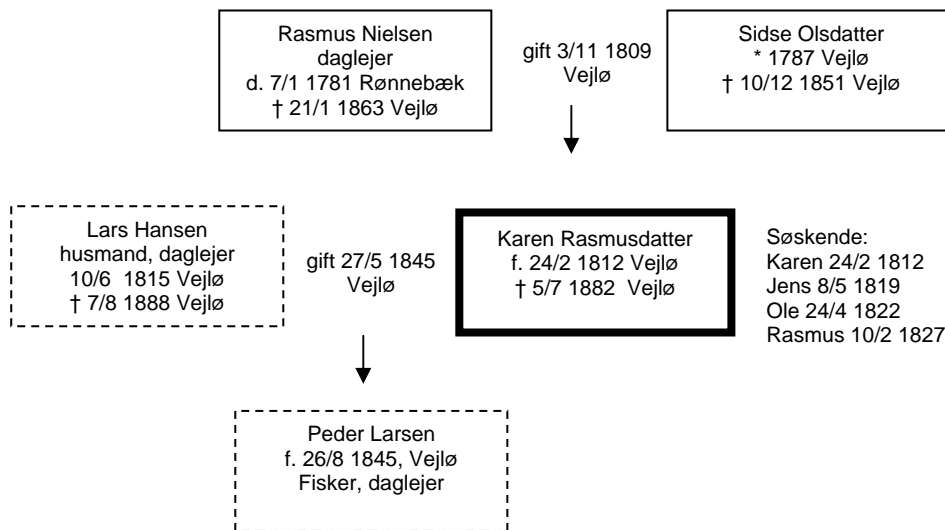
Rasmus Nielsen
daglejer
d. 7/1 1781 Rønnebæk
† 21/1 1863 Vejlø

gift 3/11 1809
Vejlø

Sidse Olsdatter
* 1787 Vejlø
† 10/12 1851 Vejlø

Lars Hansen
husmand, daglejer
10/6 1815 Vejlø
† 7/8 1888 Vejlø

gift 27/5 1845
Vejlø

Karen Rasmusdatter
f. 24/2 1812 Vejlø
† 5/7 1882 Vejlø

Søskende:
Karen 24/2 1812
Jens 8/5 1819
Ole 24/4 1822
Rasmus 10/2 1827

Peder Larsen
f. 26/8 1845, Vejlø
Fisker, daglejer